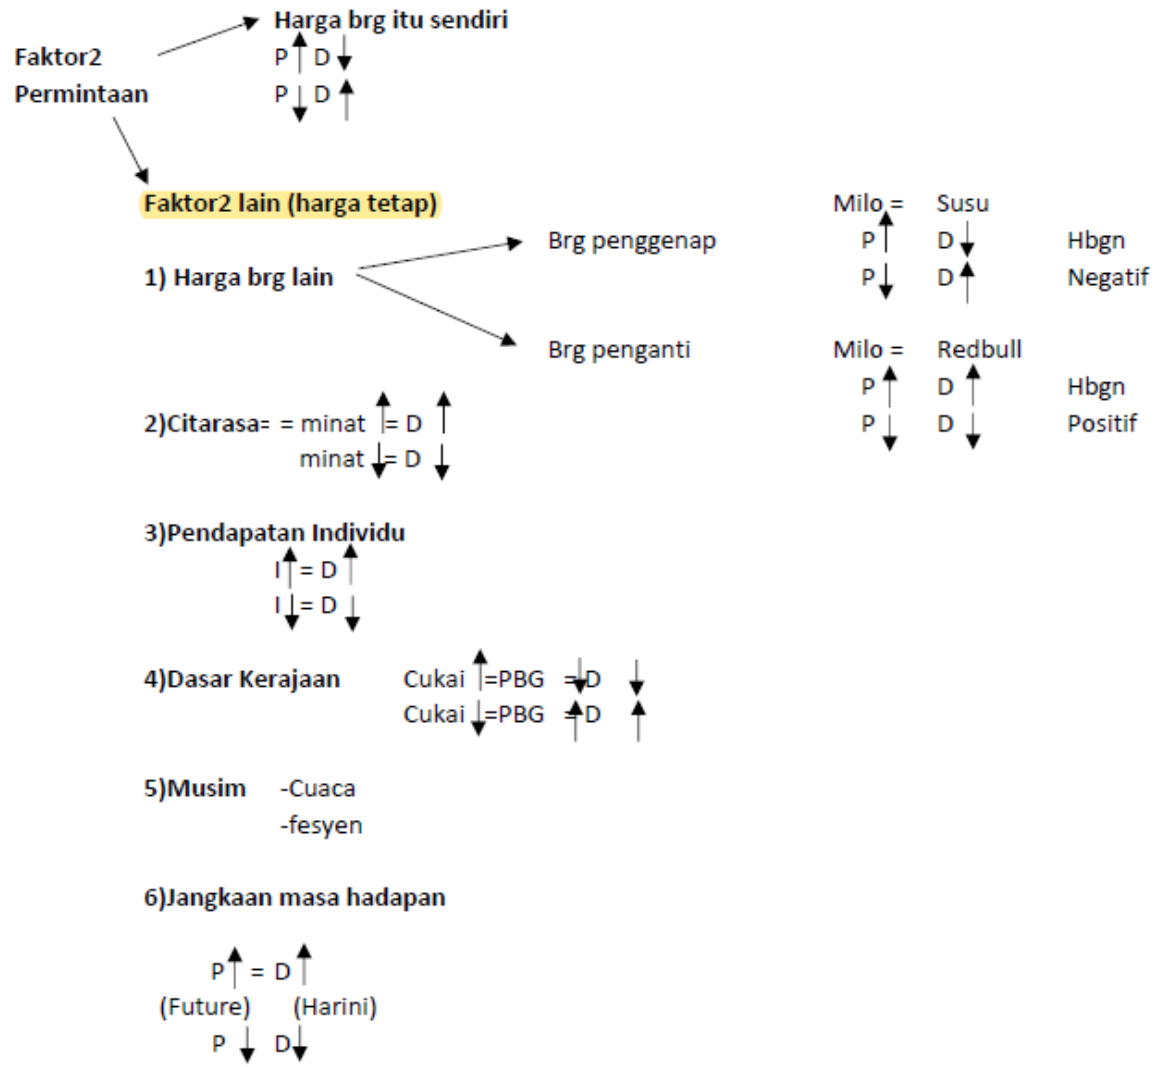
Faktor2 Permintaan

Harga brg itu sendiri
P $\uparrow$ D $\downarrow$
P $\downarrow$ D $\uparrow$

Faktor2 lain (harga tetap)

1) Harga brg lain

Brg penggenap
Milo = Susu
P $\uparrow$ D $\downarrow$ Hbgn
P $\downarrow$ D $\uparrow$ Negatif

Brg penganti
Milo = Redbull
P $\uparrow$ D $\uparrow$ Hbgn
P $\downarrow$ D $\downarrow$ Positif

2)Citarasa= = minat $\uparrow$= D $\uparrow$
minat $\downarrow$= D $\downarrow$

3)Pendapatan Individu
I $\uparrow$= D $\uparrow$
I $\downarrow$= D $\downarrow$

4)Dasar Kerajaan
Cukai $\uparrow$=PBG $\downarrow$=D $\downarrow$
Cukai $\downarrow$=PBG $\uparrow$D $\uparrow$

5)Musim -Cuaca
-fesyen

6)Jangkaan masa hadapan

P $\uparrow$ = D $\uparrow$
(Future) (Harini)
P $\downarrow$ D $\downarrow$